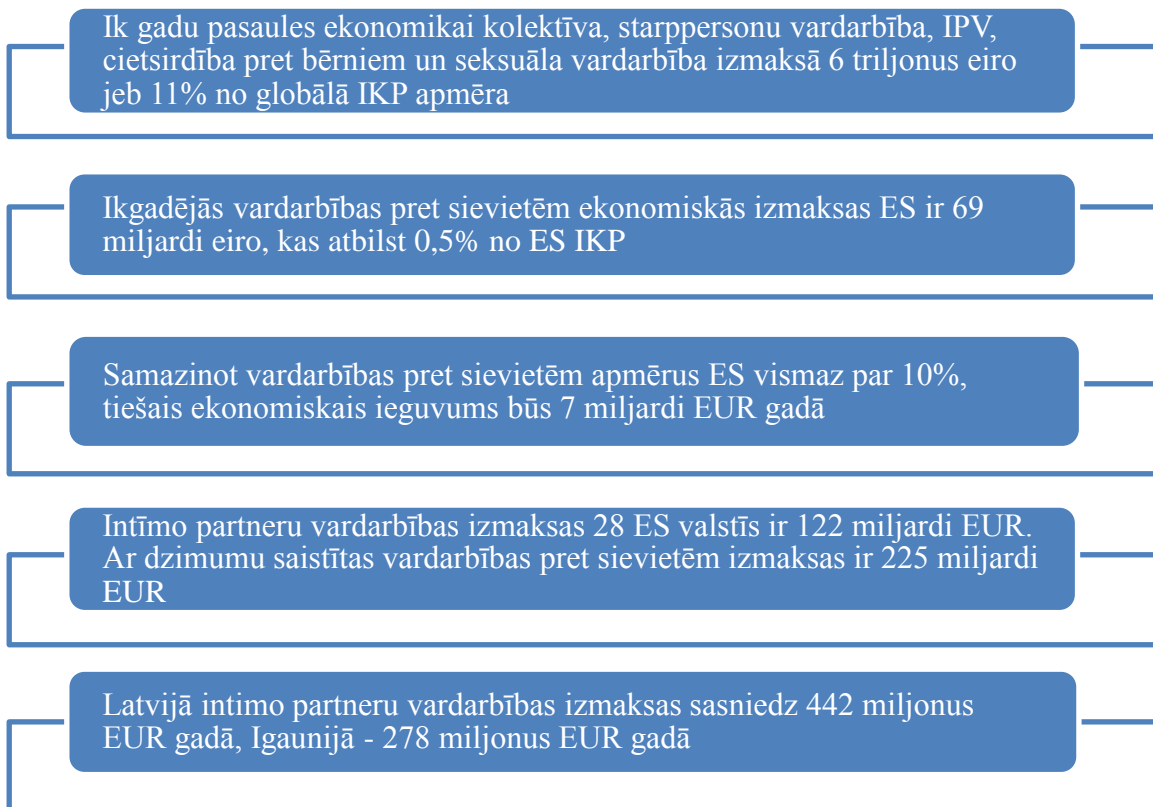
Ik gadu pasaules ekonomikai kolektīva, starppersonu vardarbība, IPV, cietsirdība pret bērniem un seksuāla vardarbība izmaksā 6 triljonus eiro jeb 11% no globālā IKP apmēra

Ikgadējās vardarbības pret sievietēm ekonomiskās izmaksas ES ir 69 miljardi eiro, kas atbilst 0,5% no ES IKP

Samazinot vardarbības pret sievietēm apmērus ES vismaz par 10%, tiešais ekonomiskais ieguvums būs 7 miljardi EUR gadā

Intīmo partneru vardarbības izmaksas 28 ES valstīs ir 122 miljardi EUR. Ar dzimumu saistītas vardarbības pret sievietēm izmaksas ir 225 miljardi EUR

Latvijā intimo partneru vardarbības izmaksas sasniedz 442 miljonus EUR gadā, Igaunijā - 278 miljonus EUR gadā